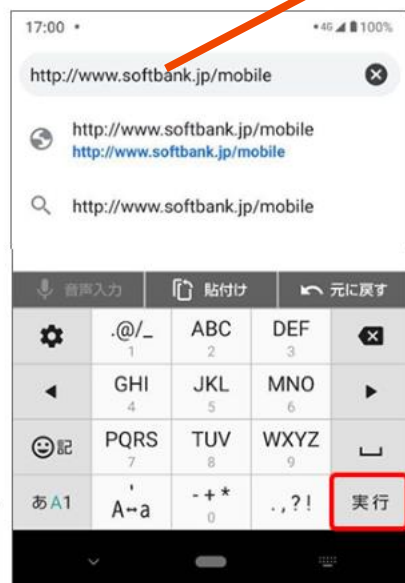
17:00 •
4G 100%

http://www.softbank.jp/mobile

http://www.softbank.jp/mobile
http://www.softbank.jp/mobile

http://www.softbank.jp/mobile

音声入力
貼付け
元に戻す

.@/_
1
ABC
2
DEF
3

GHI
4
JKL
5
MNO
6

記
PQRS
7
TUV
8
WXYZ
9

あA1
'
A↔a
-+*
0
.,?!
実行